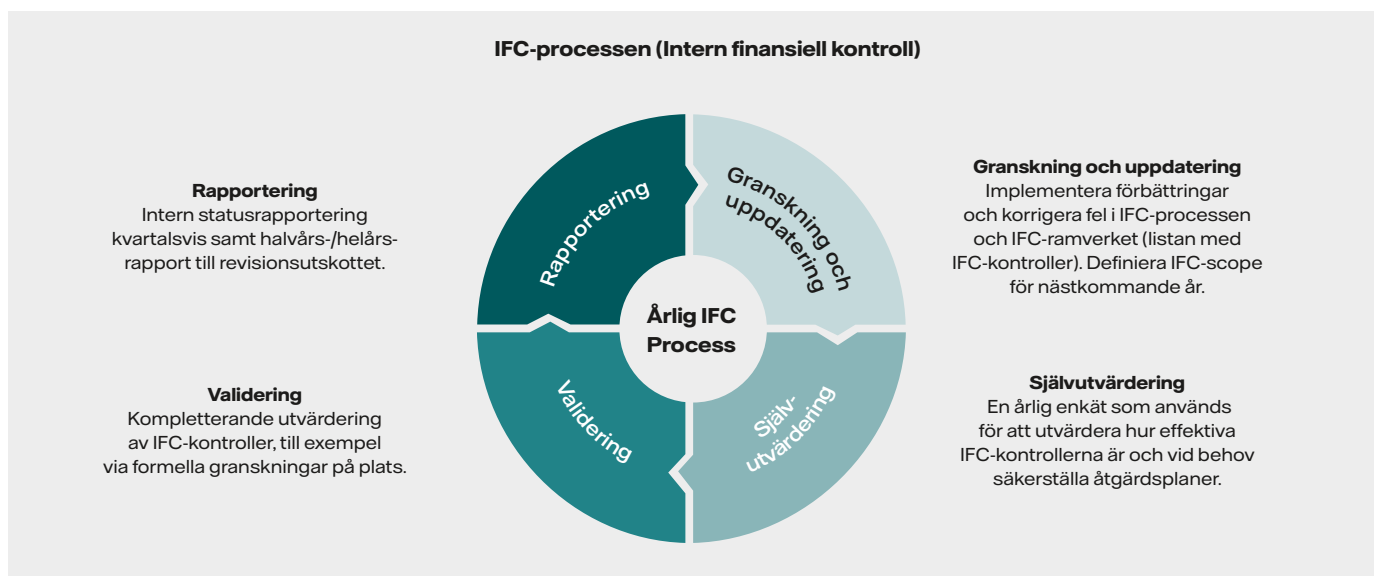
IFC-processen (Intern finansiell kontroll)

Rapportering
Intern statusrapportering kvartalsvis samt halvårs-/helårsrapport till revisionsutskottet.

Validering
Kompletterande utvärdering av IFC-kontroller, till exempel via formella granskningar på plats.

Rapportering

Granskning och uppdatering

Årlig IFC Process

Validering

Självutvärdering

Granskning och uppdatering
Implementera förbättringar och korrigera fel i IFC-processen och IFC-ramverket (listan med IFC-kontroller). Definiera IFC-scope för nästkommande år.

Självutvärdering
En årlig enkät som används för att utvärdera hur effektiva IFC-kontrollerna är och vid behov säkerställa åtgärdsplaner.